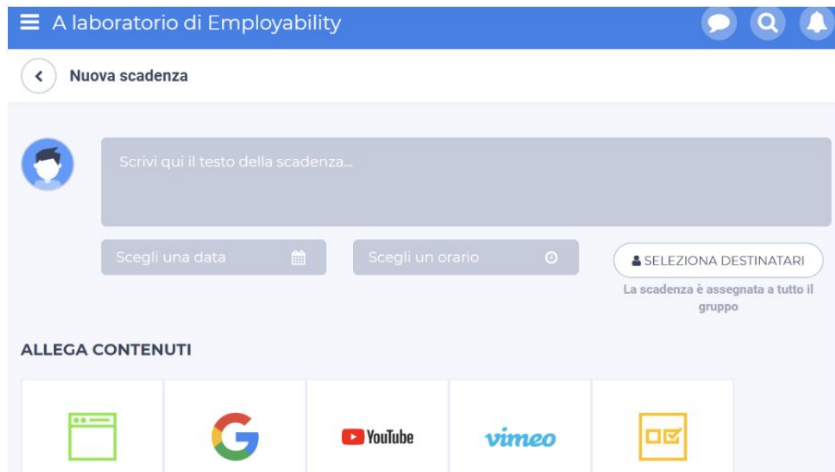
A laboratorio di Employability

Nuova scadenza

Scrivi qui il testo della scadenza...

Scegli una data

Scegli un orario

SELEZIONA DESTINATARI

La scadenza è assegnata a tutto il gruppo

ALLEGA CONTENUTI

YouTube

vimeo